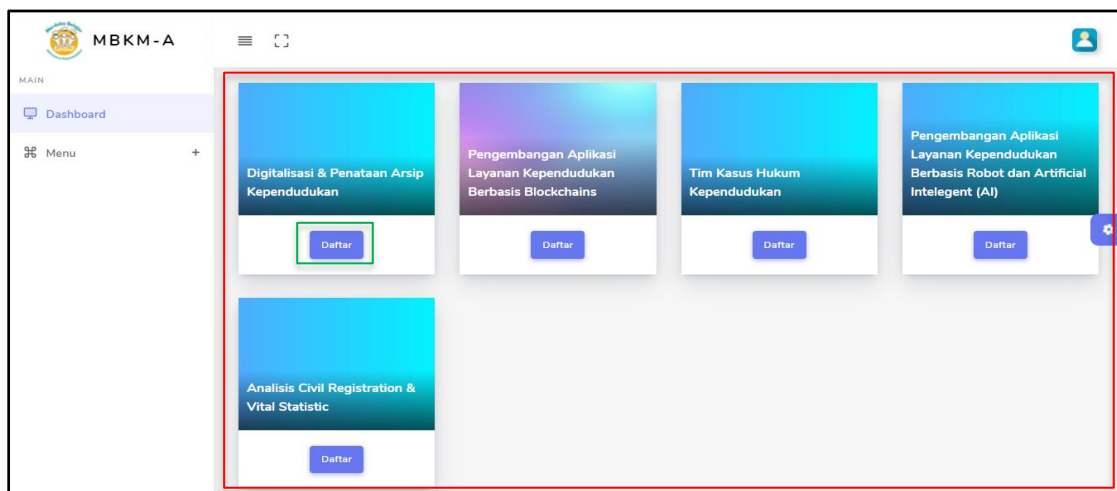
MBKM-A

MAIN

Dashboard

Menu +

Digitalisasi & Penataan Arsip Kependudukan

Daftar

Pengembangan Aplikasi Layanan Kependudukan Berbasis Blockchains

Daftar

Tim Kasus Hukum Kependudukan

Daftar

Pengembangan Aplikasi Layanan Kependudukan Berbasis Robot dan Artificial Intelegent (AI)

Daftar

Analisis Civil Registration & Vital Statistic

Daftar